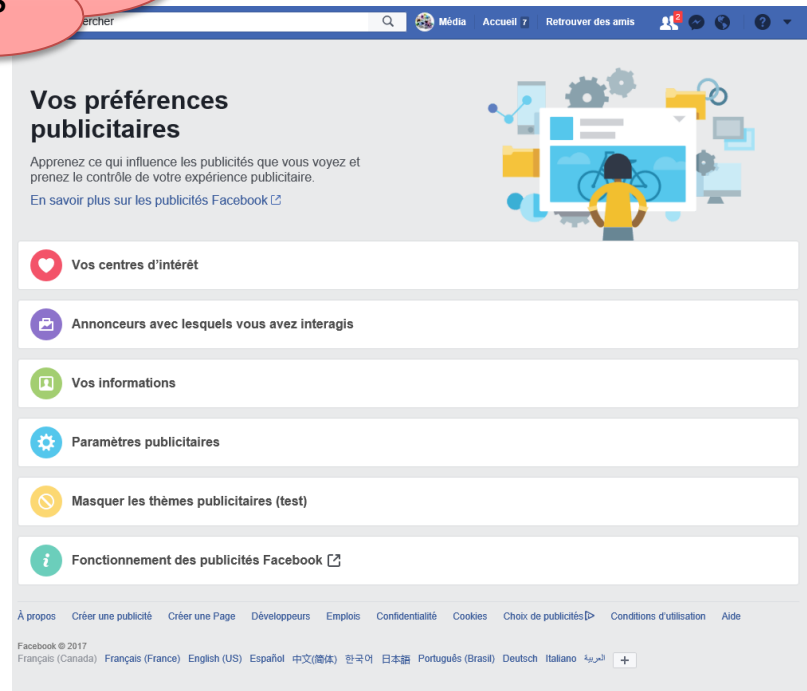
ercher

Média Accueil 7 Retrouver des amis 2

Vos préférences publicitaires

Apprenez ce qui influence les publicités que vous voyez et prenez le contrôle de votre expérience publicitaire.

En savoir plus sur les publicités Facebook

Vos centres d'intérêt

Annonceurs avec lesquels vous avez interagis

Vos informations

Paramètres publicitaires

Masquer les thèmes publicitaires (test)

Fonctionnement des publicités Facebook

À propos Créer une publicité Créer une Page Développeurs Emplois Confidentialité Cookies Choix de publicités Conditions d'utilisation Aide

Facebook © 2017
Français (Canada) Français (France) English (US) Español 中文(简体) 한국어 日本語 Português (Brasil) Deutsch Italiano العربية +